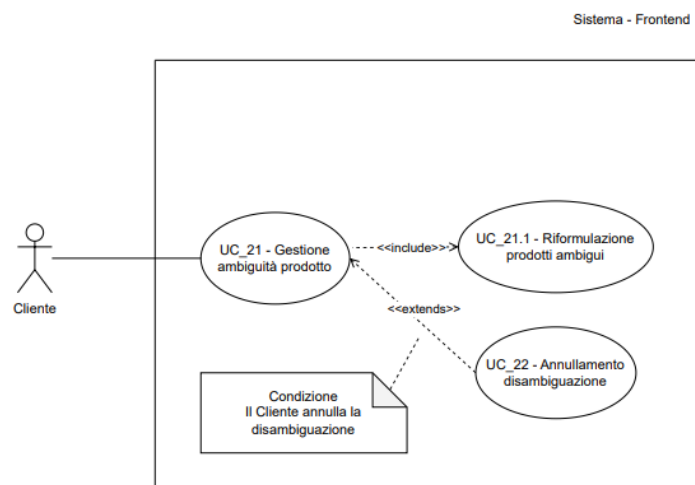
Sistema - Frontend

Cliente

UC_21 - Gestione ambiguità prodotto

<<include>>

UC_21.1 - Riformulazione prodotti ambigui

<<extends>>

UC_22 - Annullamento disambiguazione

Condizione
Il Cliente annulla la disambiguazione